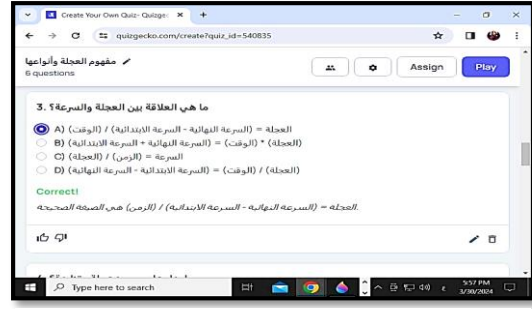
Create Your Own Quiz- Quizge ×  +

quizgecko.com/create?quiz_id=540835

مفهوم العجلة وأنواعها
6 questions

Assign
Play

3. ما هي العلاقة بين العجلة والسرعة؟

A) العجلة = (السرعة النهائية - السرعة الابتدائية) / (الوقت)
B) (العجلة) * (الوقت) = (السرعة النهائية + السرعة الابتدائية)
C) السرعة = (الزمن) / (العجلة)
D) (العجلة) / (الوقت) = (السرعة الابتدائية - السرعة النهائية)

Correct!
العجلة = (السرعة النهائية - السرعة الابتدائية) / (الزمن) هي الصيغة الصحيحة.

Type here to search

5:57 PM
3/30/2024